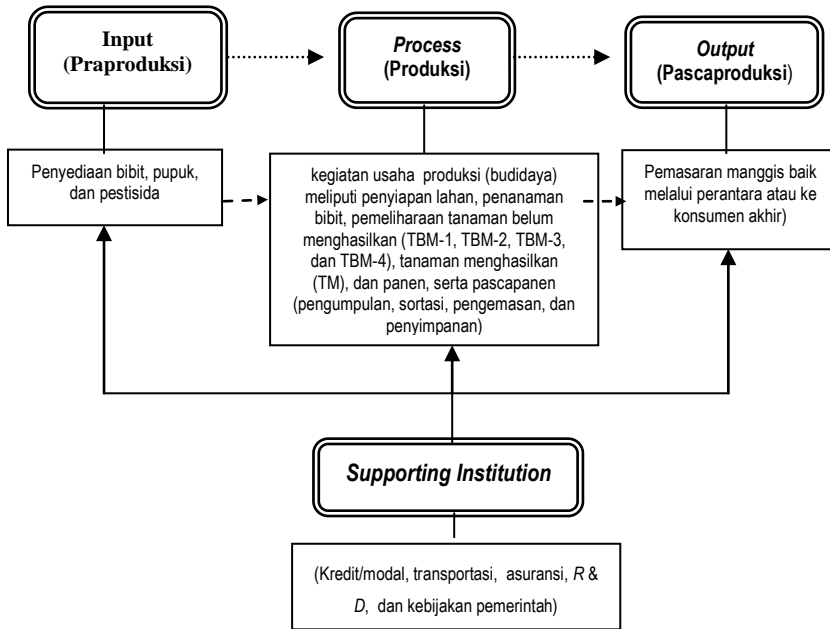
Input
(Praproduksi)

Process
(Produksi)

Output
(Pascaproduksi)

Penyediaan bibit, pupuk, dan pestisida

kegiatan usaha produksi (budidaya) meliputi penyiapan lahan, penanaman bibit, pemeliharaan tanaman belum menghasilkan (TBM-1, TBM-2, TBM-3, dan TBM-4), tanaman menghasilkan (TM), dan panen, serta pascapanen (pengumpulan, sortasi, pengemasan, dan penyimpanan)

Pemasaran manggis baik melalui perantara atau ke konsumen akhir)

Supporting Institution

(Kredit/modal, transportasi, asuransi, R & D, dan kebijakan pemerintah)